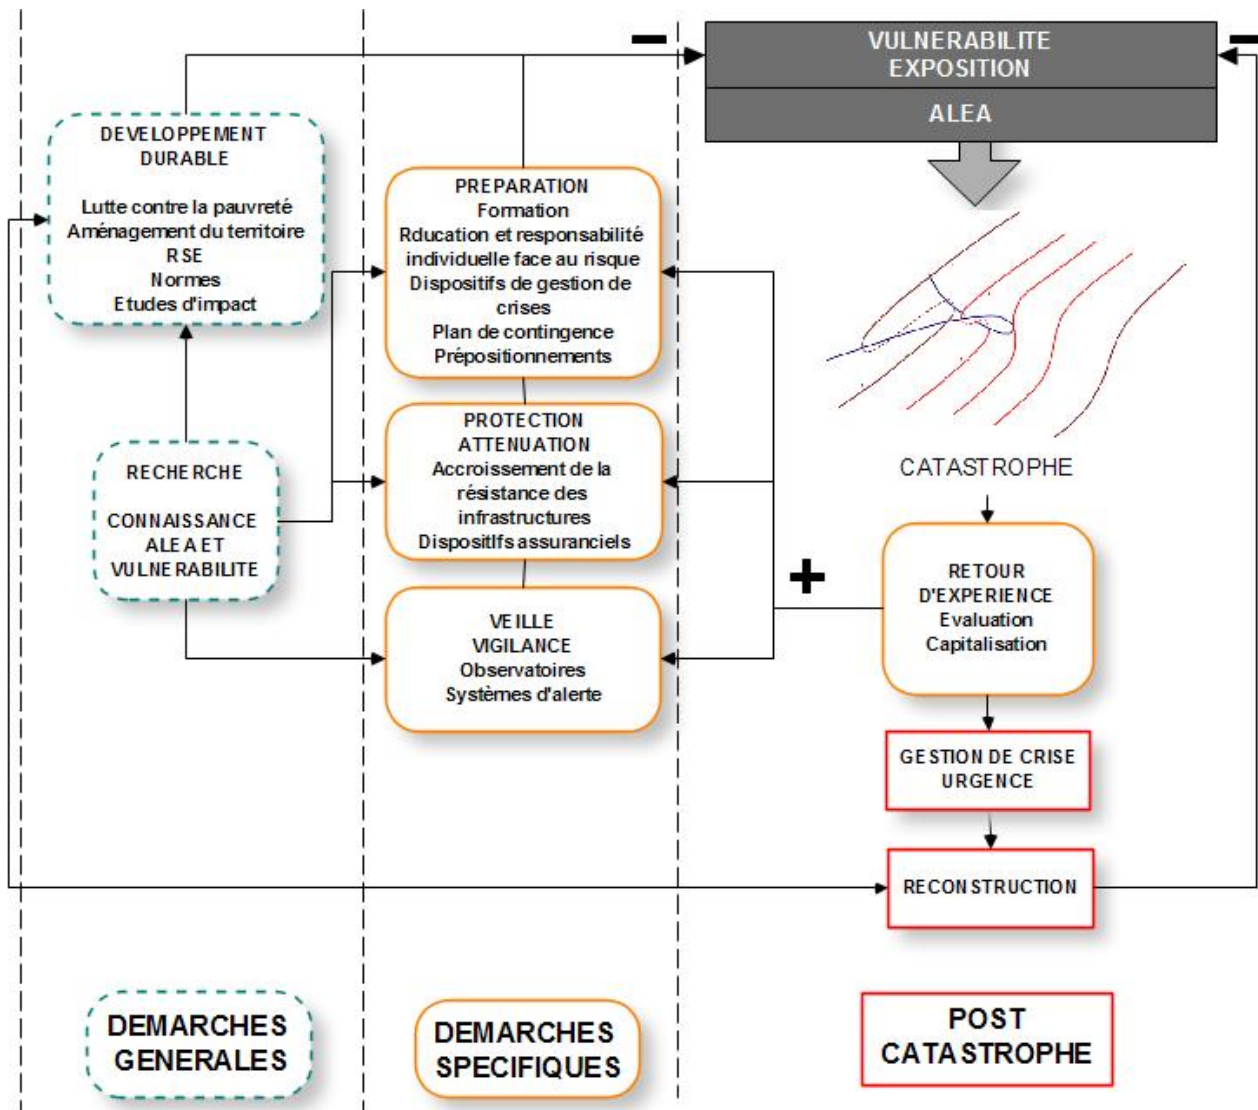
VULNERABILITE
EXPOSITION

ALEA

−

−

DEVELOPPEMENT DURABLE

Lutte contre la pauvreté
Aménagement du territoire
RSE
Normes
Etudes d'impact

PREPARATION
Formation
Rducation et responsabilité individuelle face au risque
Dispositifs de gestion de crises
Plan de contingence
Prépositionnements

CATASTROPHE

RECHERCHE

CONNAISSANCE ALEA ET VULNERABILITE

PROTECTION
ATTENUATION
Accroissement de la résistance des infrastructures
DispositIfs assuranciels

+

RETOUR D'EXPERIENCE
Evaluation
Capitalisation

VEILLE
VIGILANCE
Observatoires
Systèmes d'alerte

GESTION DE CRISE
URGENCE

RECONSTRUCTION

DEMARCHES GENERALES

DEMARCHES SPECIFIQUES

POST CATASTROPHE